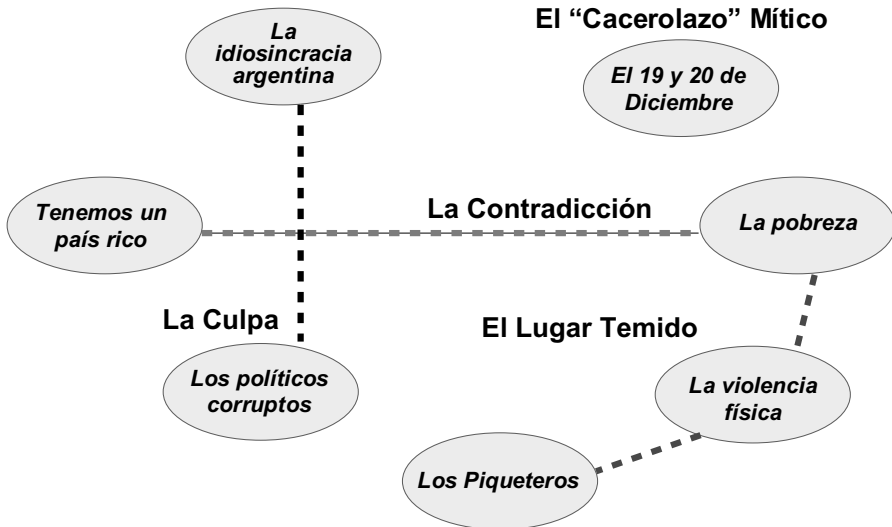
La idiosincracia argentina

El "Cacerolazo" Mítico

El 19 y 20 de Diciembre

Tenemos un país rico

La Contradicción

La pobreza

La Culpa

El Lugar Temido

Los políticos corruptos

La violencia física

Los Piqueteros